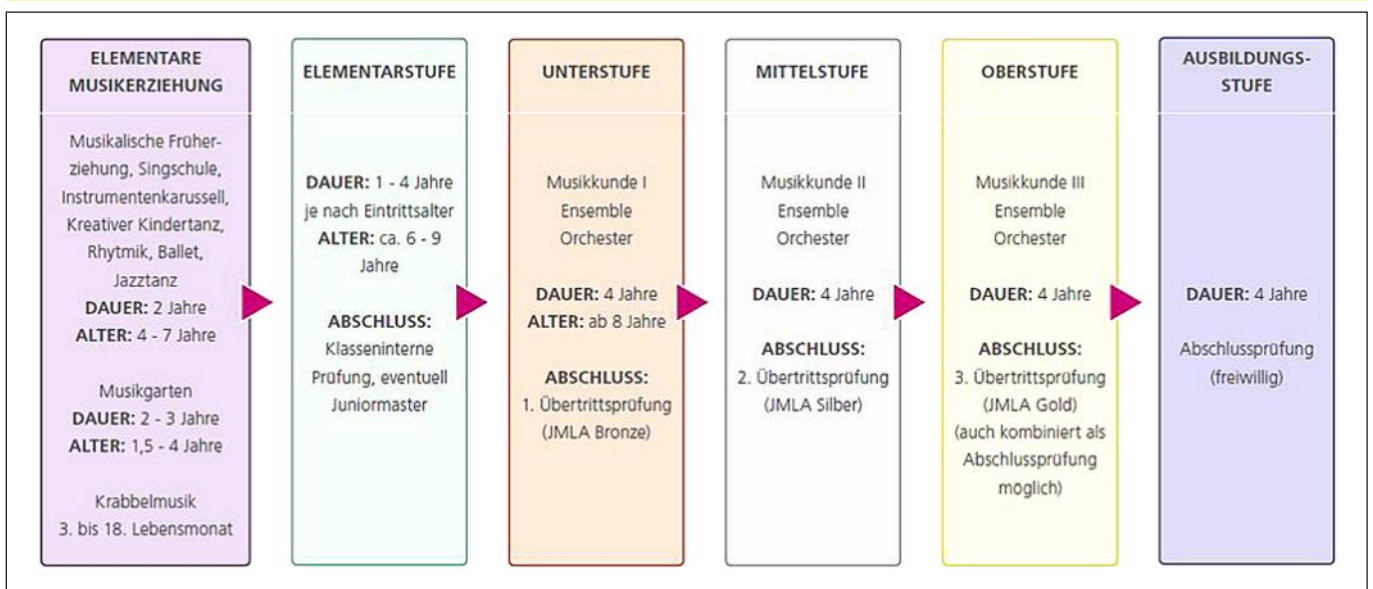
ELEMENTARE MUSIKERZIEHUNG

Musikalische Früherziehung, Singschule, Instrumentenkarussell, Kreativer Kindertanz, Rhytmik, Ballet, Jazztanz
DAUER: 2 Jahre
ALTER: 4 - 7 Jahre

Musikgarten
DAUER: 2 - 3 Jahre
ALTER: 1,5 - 4 Jahre

Krabbelmusik
3. bis 18. Lebensmonat

ELEMENTARSTUFE

DAUER: 1 - 4 Jahre je nach Eintrittsalter
ALTER: ca. 6 - 9 Jahre

ABSCHLUSS:
Klasseninterne Prüfung, eventuell Juniormaster

UNTERSTUFE

Musikkunde I
Ensemble
Orchester

DAUER: 4 Jahre
ALTER: ab 8 Jahre

ABSCHLUSS:
1. Übertrittsprüfung (JMLA Bronze)

MITTELSTUFE

Musikkunde II
Ensemble
Orchester

DAUER: 4 Jahre

ABSCHLUSS:
2. Übertrittsprüfung (JMLA Silber)

OBERSTUFE

Musikkunde III
Ensemble
Orchester

DAUER: 4 Jahre

ABSCHLUSS:
3. Übertrittsprüfung (JMLA Gold) (auch kombiniert als Abschlussprüfung möglich)

AUSBILDUNGSSTUFE

DAUER: 4 Jahre

Abschlussprüfung (freiwillig)